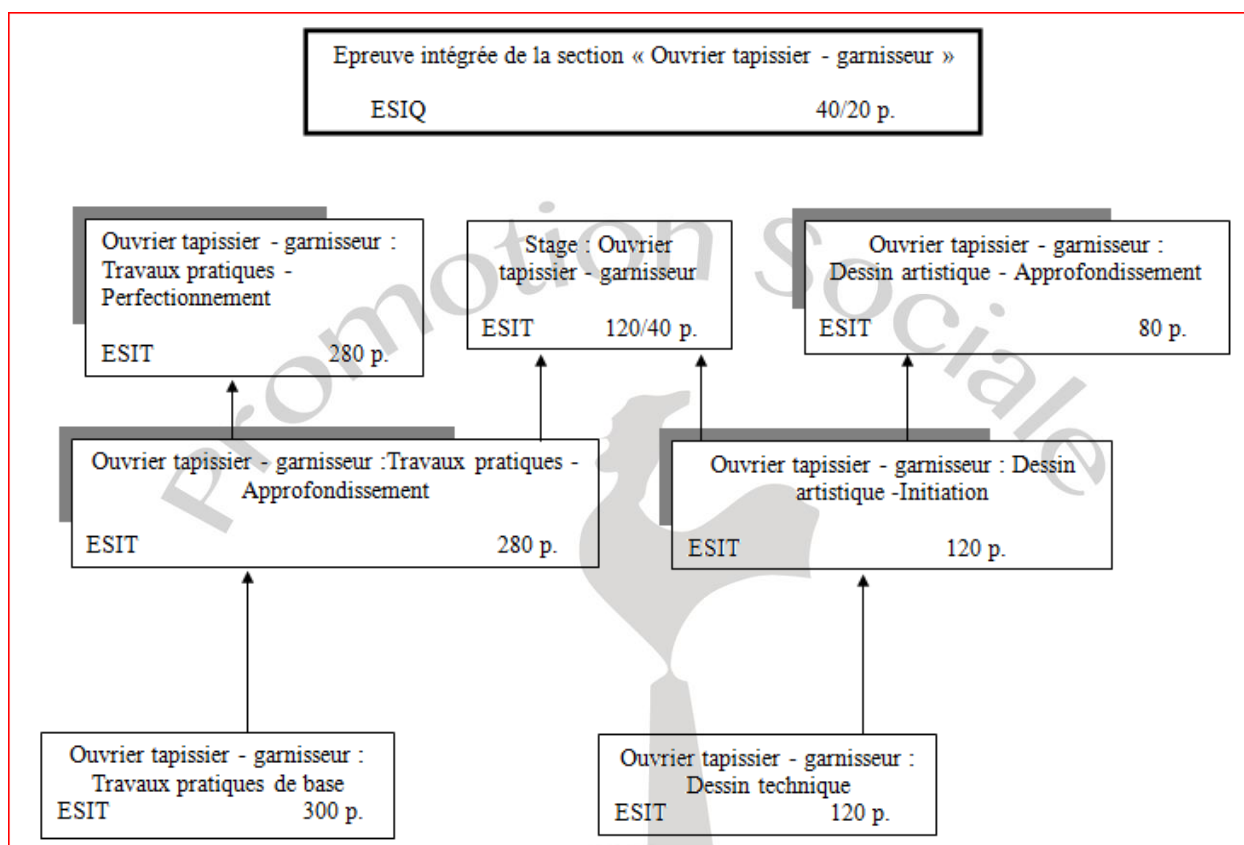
Epreuve intégrée de la section « Ouvrier tapissier - garnisseur »
ESIQ 40/20 p.

Ouvrier tapissier - garnisseur : Travaux pratiques - Perfectionnement
ESIT 280 p.

Stage : Ouvrier tapissier - garnisseur
ESIT 120/40 p.

Ouvrier tapissier - garnisseur : Dessin artistique - Approfondissement
ESIT 80 p.

Promotion Sociale

Ouvrier tapissier - garnisseur :Travaux pratiques - Approfondissement
ESIT 280 p.

Ouvrier tapissier - garnisseur : Dessin artistique -Initiation
ESIT 120 p.

Ouvrier tapissier - garnisseur : Travaux pratiques de base
ESIT 300 p.

Ouvrier tapissier - garnisseur : Dessin technique
ESIT 120 p.